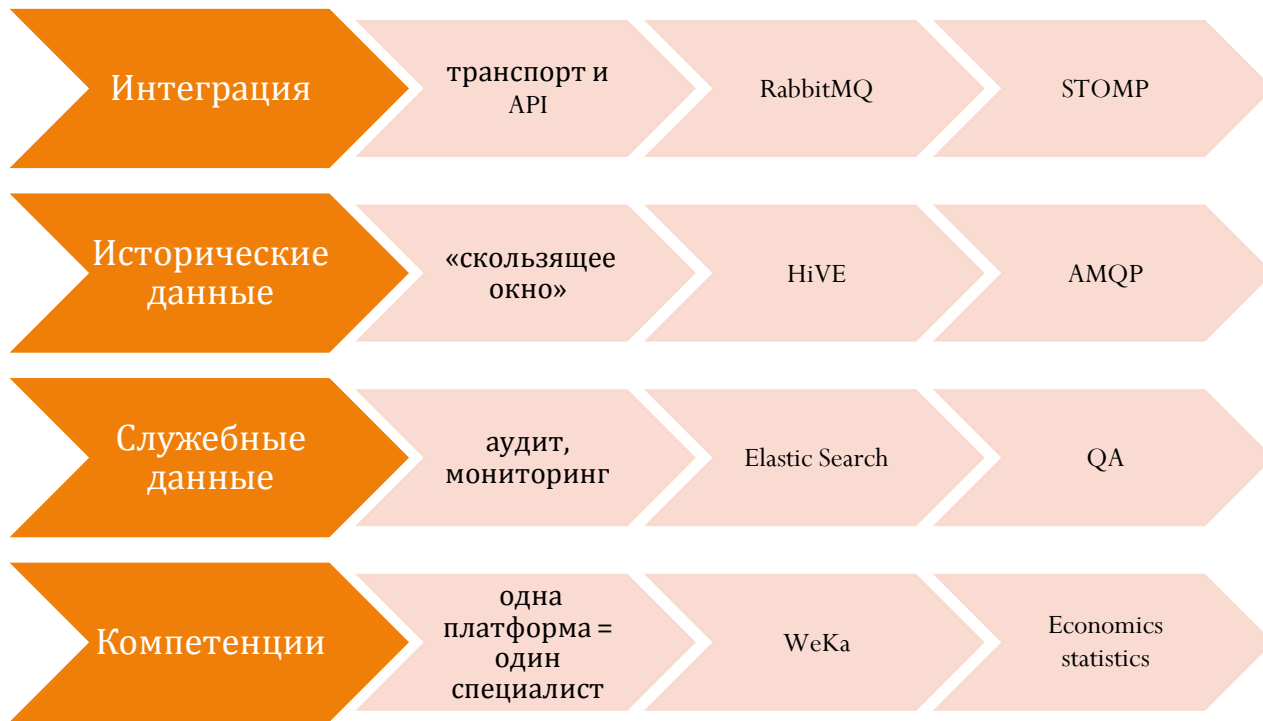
Интеграция

транспорт и API

RabbitMQ

STOMP

Исторические данные

«скользящее окно»

HiVE

AMQP

Служебные данные

аудит, мониторинг

Elastic Search

QA

Компетенции

одна платформа = один специалист

WeKa

Economics statistics